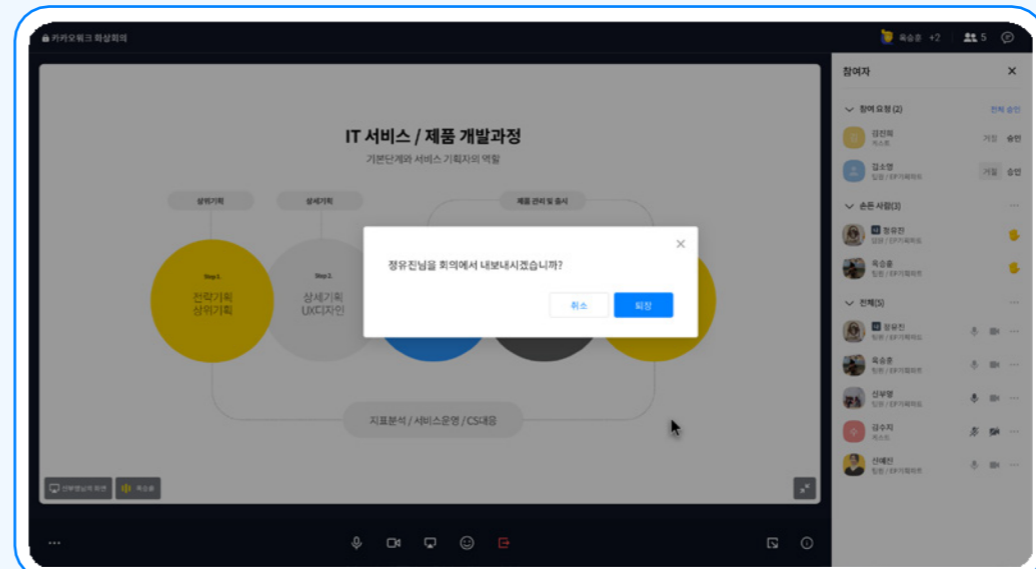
카카오워크 화상회의

옥승훈 +2 5

IT 서비스 / 제품 개발과정

기본단계와 서비스 기획자의 역할

상위기획

상세기획

제품 관리 및 출시

Step 1.
전략기획
상위기획

Step 2.
상세기획
UX디자인

지표분석 / 서비스운영 / CS대응

정유진님을 회의에서 내보내시겠습니까?

취소

퇴장

신부영님의 화면

옥승훈

참여자

참여 요청 (2)

전체 승인

김진희
게스트

거절 승인

김소영
팀원 / EF기획파트

거절 승인

손든 사람(3)

정유진
팀원 / EF기획파트

옥승훈
팀원 / EF기획파트

전체(5)

정유진
팀원 / EF기획파트

옥승훈
팀원 / EF기획파트

신부영
팀원 / EF기획파트

김수지
게스트

신예진
팀원 / EF기획파트